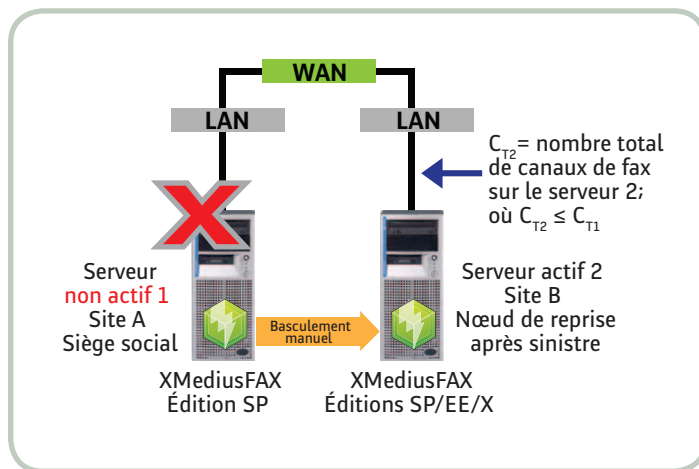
WAN

LAN

LAN

$C_{T2}$= nombre total de canaux de fax sur le serveur 2; où $C_{T2} \leq C_{T1}$

Serveur non actif 1 Site A Siège social

Basculement manuel

Serveur actif 2 Site B Nœud de reprise après sinistre

XMediusFAX Édition SP

XMediusFAX Éditions SP/EE/X